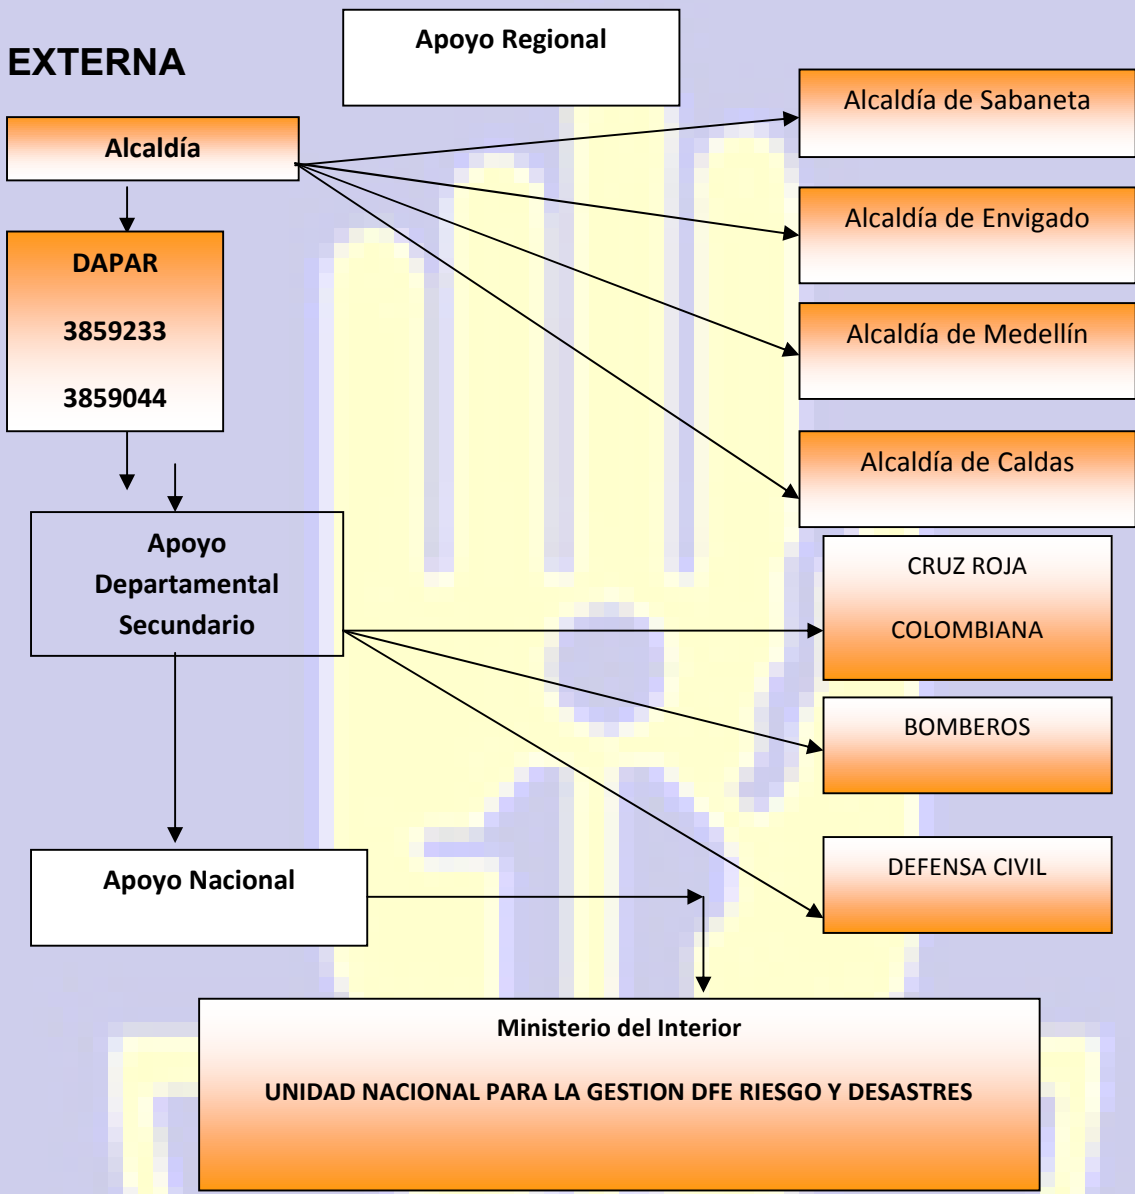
EXTERNA

Apoyo Regional

Alcaldía

Alcaldía de Sabaneta

Alcaldía de Envigado

Alcaldía de Medellín

Alcaldía de Caldas

DAPAR

3859233

3859044

Apoyo Departamental Secundario

CRUZ ROJA

COLOMBIANA

BOMBEROS

DEFENSA CIVIL

Apoyo Nacional

Ministerio del Interior

UNIDAD NACIONAL PARA LA GESTION DFE RIESGO Y DESASTRES